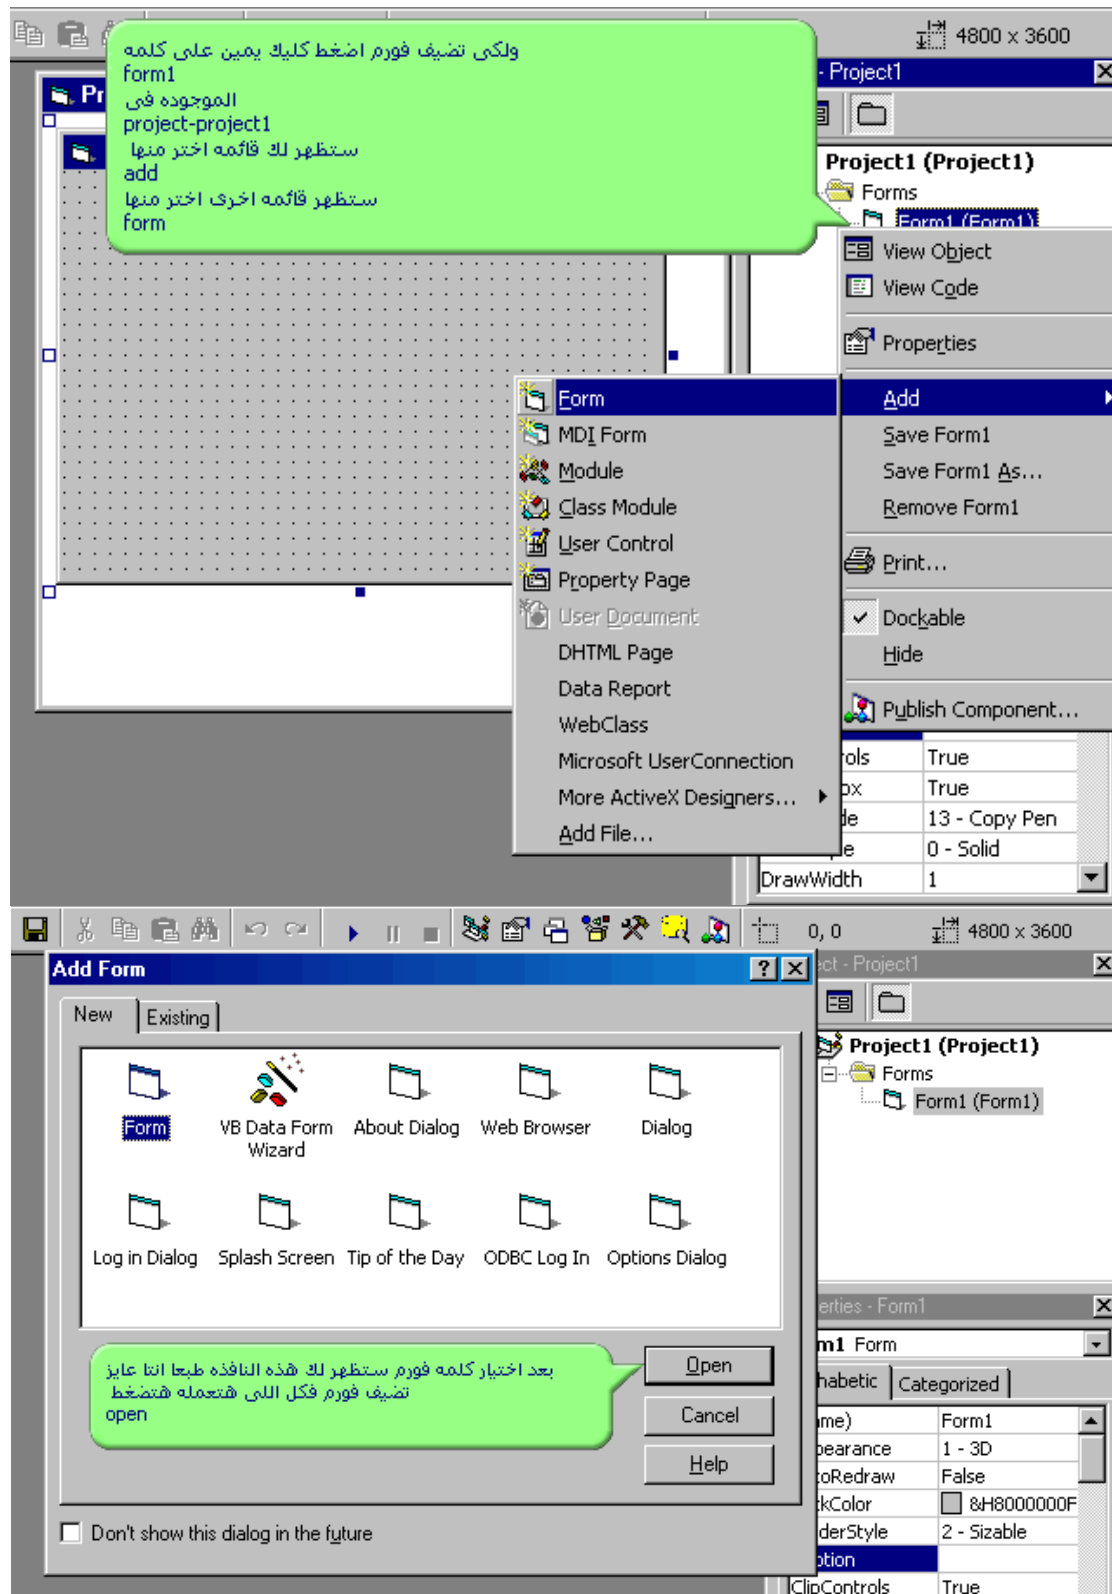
4800 x 3600

ولكى تضيف فورم اضغط كليك يمين على كلمه
form1
الموجوده فى
project-project1
ستظهر لك قائمه اختر منها
add
ستظهر قائمه اخرى اختر منها
form

Pr

- Project1

Project1 (Project1)
Forms
Form1 (Form1)

View Object
View Code
Properties
Add
Save Form1
Save Form1 As...
Remove Form1
Print...
Dockable
Hide
Publish Component...

Form
MDI Form
Module
Class Module
User Control
Property Page
User Document
DHTML Page
Data Report
WebClass
Microsoft UserConnection
More ActiveX Designers...
Add File...

| ols | True |
|---|---|
| ox | True |
| le | 13 - Copy Pen |
| e | 0 - Solid |
| DrawWidth | 1 |

0, 0
4800 x 3600

Add Form
New
Existing

Form
VB Data Form Wizard
About Dialog
Web Browser
Dialog
Log in Dialog
Splash Screen
Tip of the Day
ODBC Log In
Options Dialog

بعد اختيار كلمه فورم ستظهر لك هذه النافذه طبعا انا عايز تضيف فورم فكل اللى هتعمله هتضغط
open

Open
Cancel
Help

Don't show this dialog in the future

ct - Project1
Project1 (Project1)
Forms
Form1 (Form1)

erties - Form1
m1 Form
habetic
Categorized

| me) | Form1 |
|---|---|
| pearance | 1 - 3D |
| toRedraw | False |
| kColor | &H8000000F |
| derStyle | 2 - Sizable |
| ption | |
| ClipControls | True |